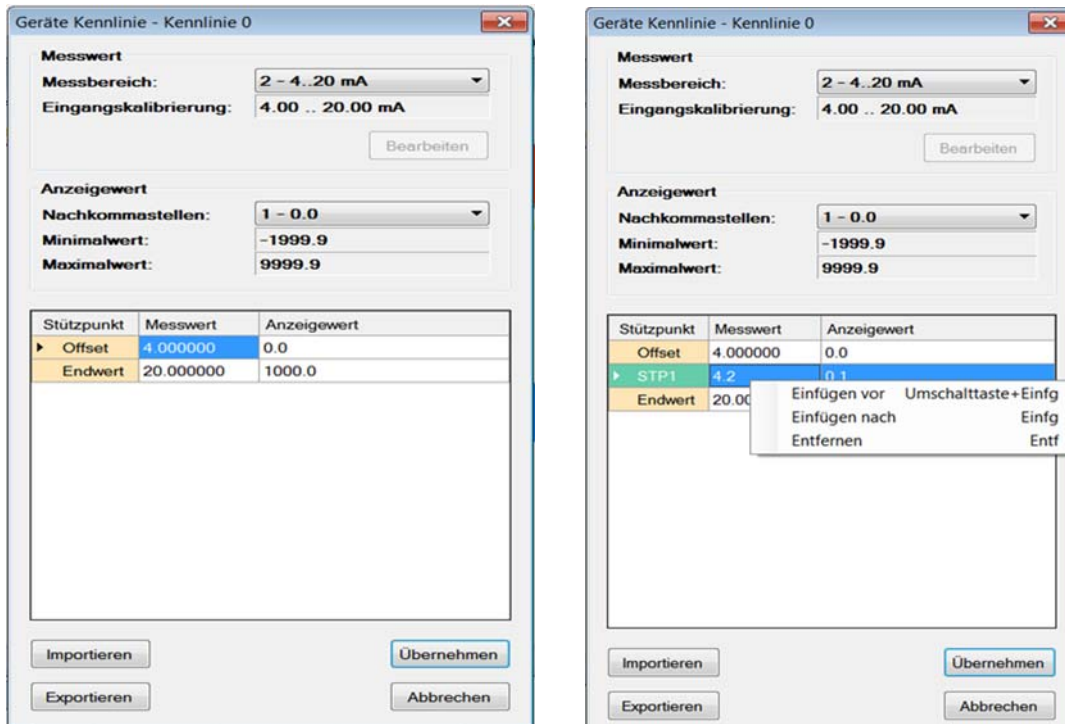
Geräte Kennlinie - Kennlinie 0

Messwert
Messbereich: 2 - 4..20 mA
Eingangskalibrierung: 4.00 .. 20.00 mA
Bearbeiten

Anzeigewert
Nachkommastellen: 1 - 0.0
Minimalwert: -1999.9
Maximalwert: 9999.9

| Stützpunkt | Messwert | Anzeigewert |
|---|---|---|
| Offset | 4.000000 | 0.0 |
| Endwert | 20.000000 | 1000.0 |

Importieren
Übernehmen
Exportieren
Abbrechen

Geräte Kennlinie - Kennlinie 0

Messwert
Messbereich: 2 - 4..20 mA
Eingangskalibrierung: 4.00 .. 20.00 mA
Bearbeiten

Anzeigewert
Nachkommastellen: 1 - 0.0
Minimalwert: -1999.9
Maximalwert: 9999.9

| Stützpunkt | Messwert | Anzeigewert |
|---|---|---|
| Offset | 4.000000 | 0.0 |
| STP1 | 4.2 | 0.1 |
| Endwert | 20.00 | |

Einfügen vor Umschalttaste+Einfg
Einfügen nach Einfg
Entfernen Entf

Importieren
Übernehmen
Exportieren
Abbrechen